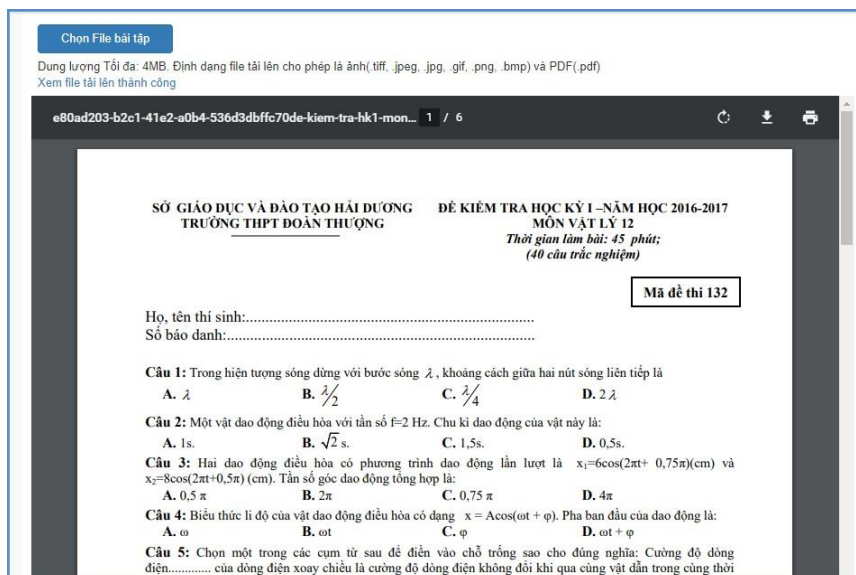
Chọn File bài tập

Dung lượng Tối đa: 4MB. Định dạng file tải lên cho phép là ảnh(.tiff, .jpeg, .jpg, .gif, .png, .bmp) và PDF(.pdf)
Xem file tải lên thành công

e80ad203-b2c1-41e2-a0b4-536d3dbffc70de-kiem-tra-hk1-mon... 1 / 6

SỞ GIÁO DỤC VÀ ĐÀO TẠO HẢI DƯƠNG
TRƯỜNG THPT ĐOÀN THƯỢNG

ĐỀ KIỂM TRA HỌC KỲ I –NĂM HỌC 2016-2017
MÔN VẬT LÝ 12
Thời gian làm bài: 45 phút;
(40 câu trắc nghiệm)

Mã đề thi 132

Họ, tên thí sinh:..........................................................................
Số báo danh:...............................................................................

Câu 1: Trong hiện tượng sóng dừng với bước sóng $\lambda$, khoảng cách giữa hai nút sóng liên tiếp là
A. $\lambda$ B. $\lambda/2$ C. $\lambda/4$ D. $2\lambda$

Câu 2: Một vật dao động điều hòa với tần số f=2 Hz. Chu kì dao động của vật này là:
A. 1s. B. $\sqrt{2}$ s. C. 1,5s. D. 0,5s.

Câu 3: Hai dao động điều hòa có phương trình dao động lần lượt là $x_1$=6cos(2πt+ 0,75π)(cm) và $x_2$=8cos(2πt+0,5π) (cm). Tần số góc dao động tổng hợp là:
A. 0,5 π B. 2π C. 0,75 π D. 4π

Câu 4: Biểu thức li độ của vật dao động điều hòa có dạng x = Acos(ωt + φ). Pha ban đầu của dao động là:
A. ω B. ωt C. φ D. ωt + φ

Câu 5: Chọn một trong các cụm từ sau để điền vào chỗ trống sao cho đúng nghĩa: Cường độ dòng điện............ của dòng điện xoay chiều là cường độ dòng điện không đổi khi qua cùng vật dẫn trong cùng thời